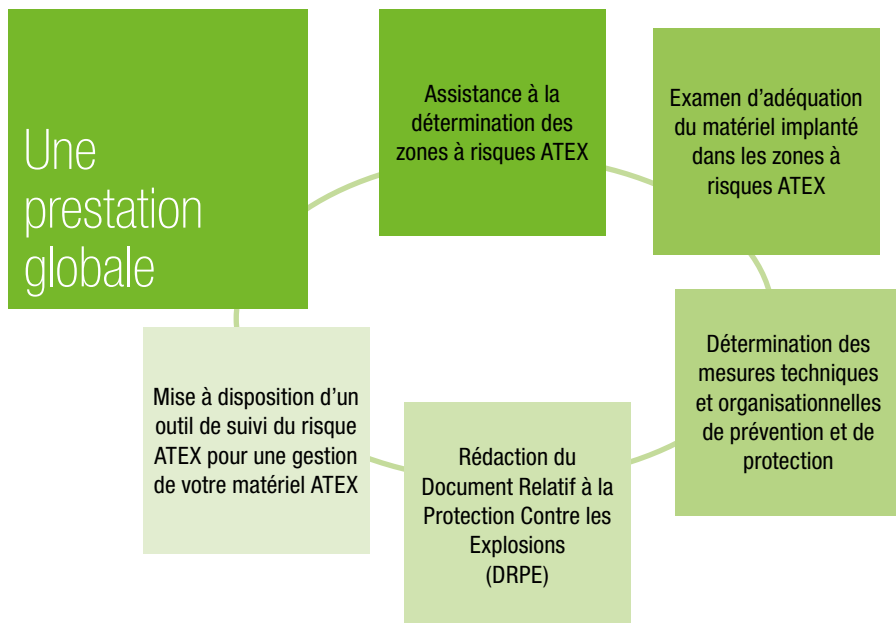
Une prestation globale

Assistance à la détermination des zones à risques ATEX

Examen d'adéquation du matériel implanté dans les zones à risques ATEX

Détermination des mesures techniques et organisationnelles de prévention et de protection

Rédaction du Document Relatif à la Protection Contre les Explosions (DRPE)

Mise à disposition d'un outil de suivi du risque ATEX pour une gestion de votre matériel ATEX